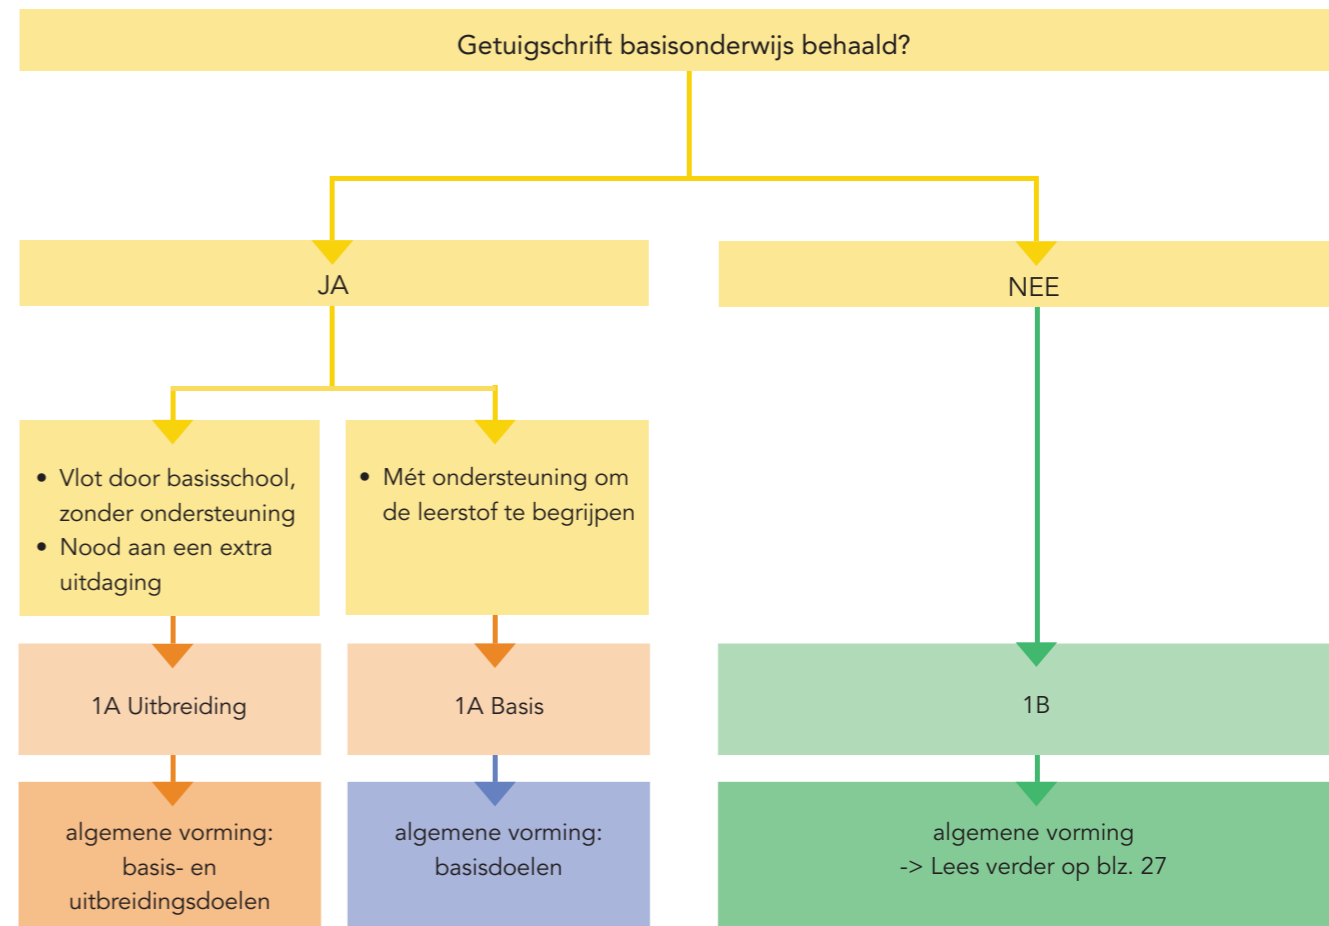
Getuigschrift basisonderwijs behaald?

JA

NEE

• Vlot door basisschool, zonder ondersteuning
• Nood aan een extra uitdaging

• Mét ondersteuning om de leerstof te begrijpen

1A Uitbreiding

1A Basis

1B

algemene vorming: basis- en uitbreidingsdoelen

algemene vorming: basisdoelen

algemene vorming
-> Lees verder op blz. 27